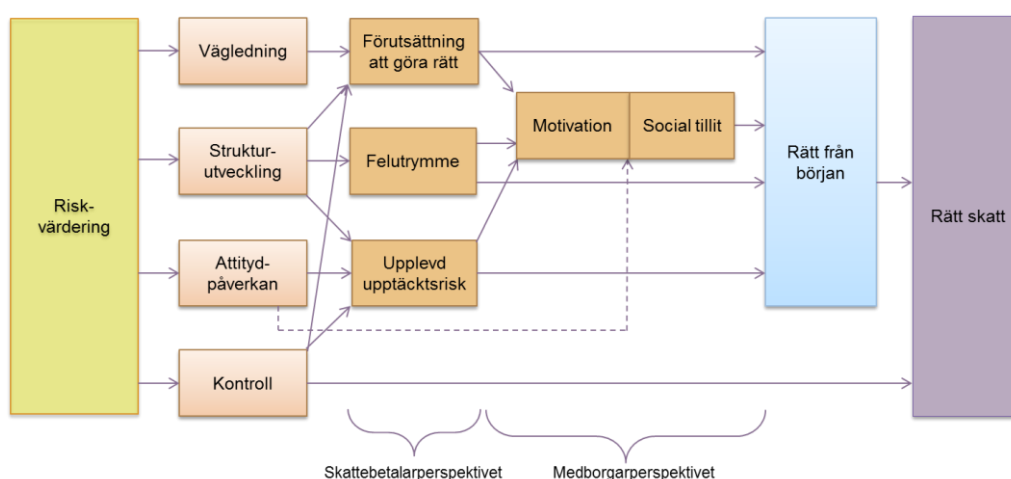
Risk-värdering

Vägledning

Struktur-utveckling

Attityd-påverkan

Kontroll

Förutsättning att göra rätt

Felutrymme

Upplevd upptäcktsrisk

Motivation

Social tillit

Rätt från början

Rätt skatt

Skattebetalarperspektivet

Medborgarperspektivet